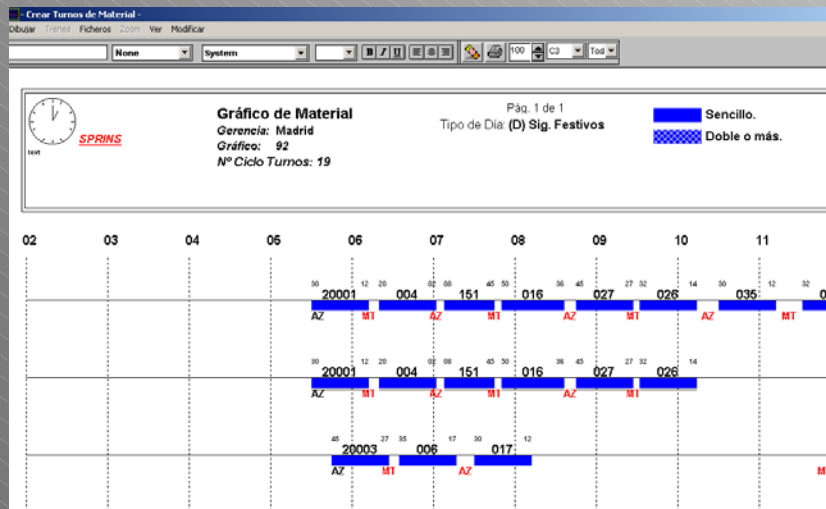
- Crear Turnos de Material -
Dibujar Trenes Ficheros Zoom Ver Modificar
None System B I U 100 C3 Tod

text SPRINS
Gráfico de Material
Gerencia: Madrid
Gráfico: 92
Nº Ciclo Turnos: 19
Pág. 1 de 1
Tipo de Día: (D) Sig. Festivos
Sencillo.
Doble o más.

02 03 04 05 06 07 08 09 10 11

30 20001 12 20 004 02 08 151 45 50 016 36 45 027 27 32 026 14 035 12 32 0
AZ MT AZ MT AZ MT AZ MT

30 20001 12 20 004 02 08 151 45 50 016 36 45 027 27 32 026 14
AZ MT AZ MT AZ MT

45 20003 27 35 006 17 30 017 12
AZ MT AZ M